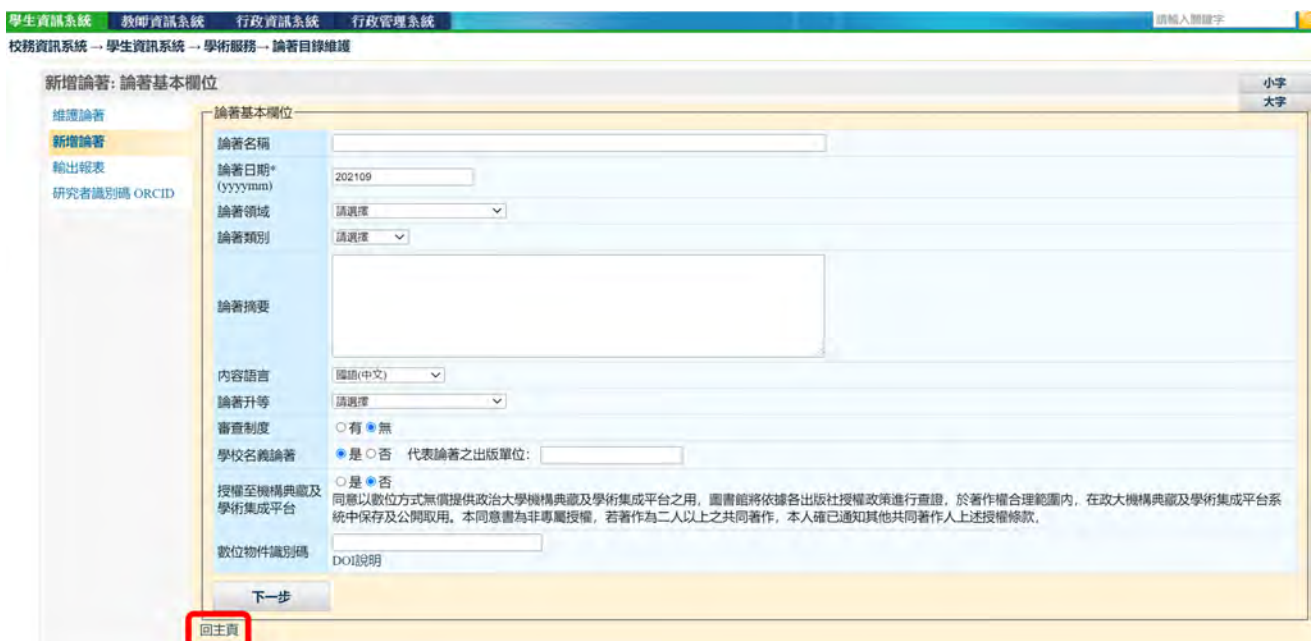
學生資訊系統 教師資訊系統 行政資訊系統 行政管理系統 請輸入關鍵字

校務資訊系統 → 學生資訊系統 → 學術服務 → 論著目錄維護

新增論著: 論著基本欄位

小字
大字

維護論著
新增論著
輸出報表
研究者識別碼 ORCID

論著基本欄位

| | |
|---|---|
| 論著名稱 | |
| 論著日期* (yyyymm) | 202109 |
| 論著領域 | 請選擇 |
| 論著類別 | 請選擇 |
| 論著摘要 | |
| 內容語言 | 國語(中文) |
| 論著升等 | 請選擇 |
| 審查制度 | ○有 ●無 |
| 學校名義論著 | ●是 ○否 代表論著之出版單位: |
| 授權至機構典藏及學術集成平台 | ○是 ●否 同意以數位方式無償提供政治大學機構典藏及學術集成平台之用，圖書館將依據各出版社授權政策進行查證，於著作權合理範圍內，在政大機構典藏及學術集成平台系統中保存及公開取用。本同意書為非專屬授權，若著作為二人以上之共同著作，本人確已通知其他共同著作人上述授權條款。 |
| 數位物件識別碼 | DOI說明 |

下一步

回主頁